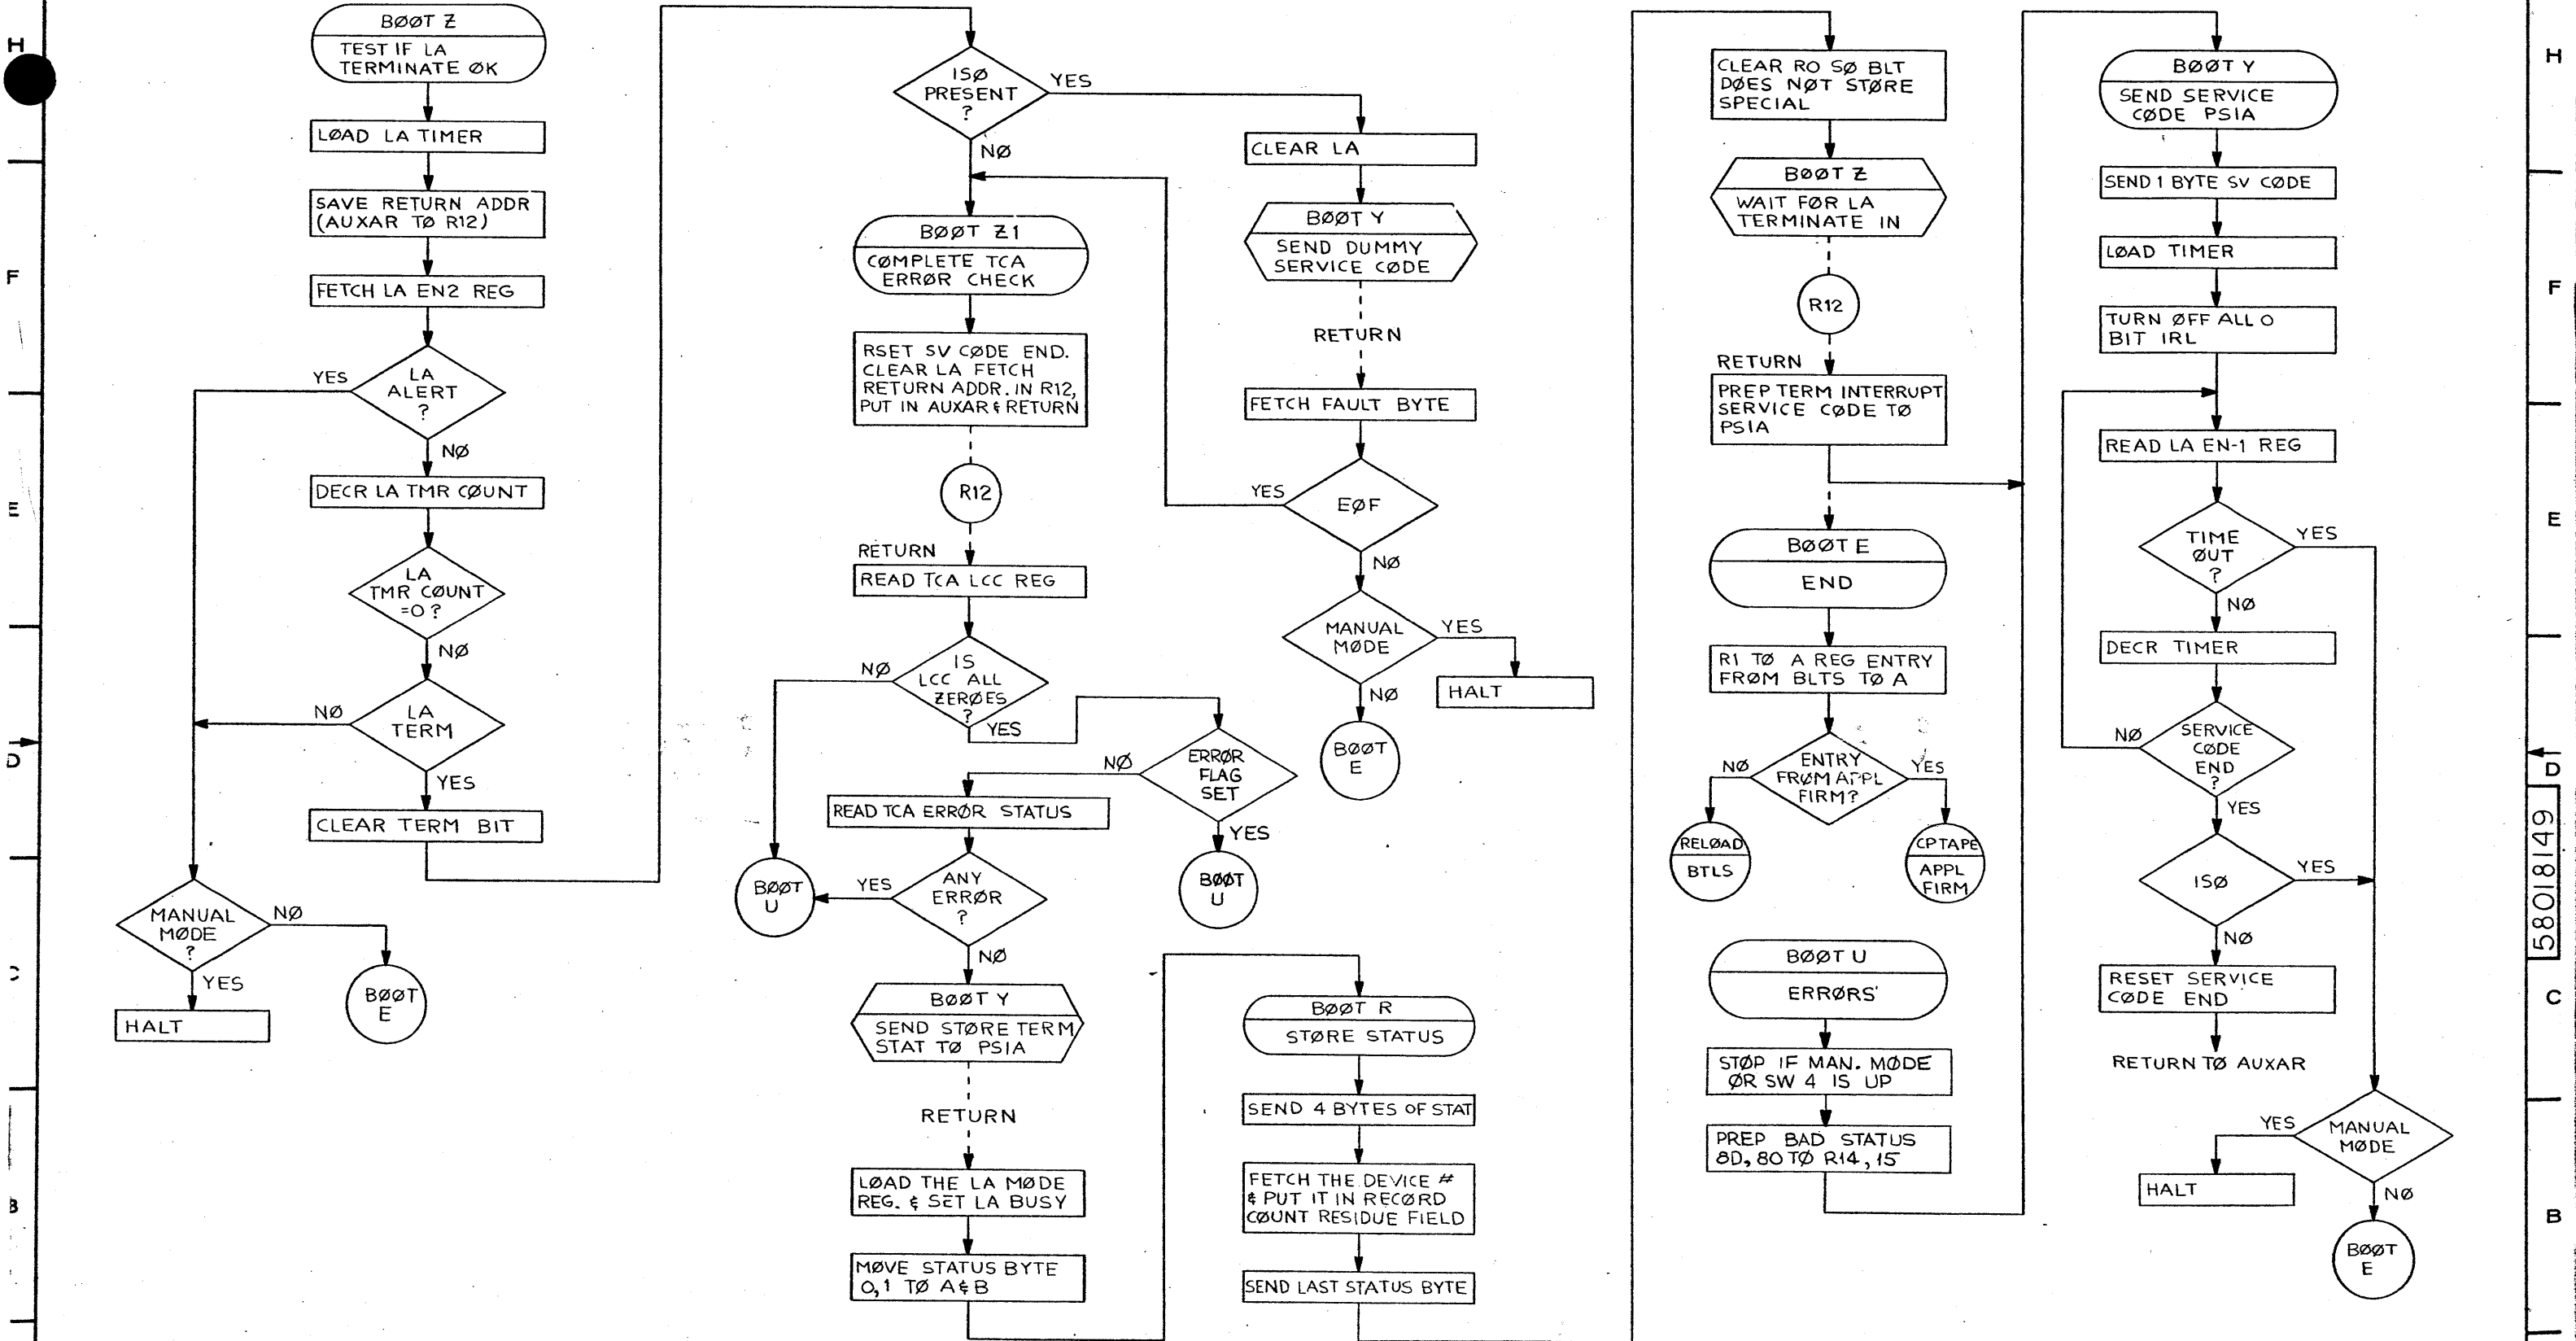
H

F

E

D

C

B

BØØT Z
TEST IF LA TERMINATE ØK

LØAD LA TIMER

SAVE RETURN ADDR (AUXAR TØ R12)

FETCH LA EN2 REG

YES
LA ALERT ?
NØ

DECR LA TMR CØUNT

LA TMR CØUNT =0 ?
NØ

NØ
LA TERM
YES

CLEAR TERM BIT

MANUAL MØDE ?
NØ
YES

HALT

BØØT E

ISØ PRESENT ?
YES
NØ

BØØT Z1
CØMPLETE TCA ERRØR CHECK

RSET SV CØDE END. CLEAR LA FETCH RETURN ADDR. IN R12, PUT IN AUXAR & RETURN

R12

RETURN

READ TCA LCC REG

NØ
IS LCC ALL ZERØES ?
YES

NØ
ERRØR FLAG SET
YES

READ TCA ERRØR STATUS

BØØT U

YES
ANY ERRØR ?
NØ

BØØT U

BØØT Y
SEND STØRE TERM STAT TØ PSIA

RETURN

LØAD THE LA MØDE REG. & SET LA BUSY

MØVE STATUS BYTE 0,1 TØ A&B

CLEAR LA

BØØT Y
SEND DUMMY SERVICE CØDE

RETURN

FETCH FAULT BYTE

YES
EØF
NØ

MANUAL MØDE
YES
NØ

HALT

BØØT E

BØØT R
STØRE STATUS

SEND 4 BYTES OF STAT

FETCH THE DEVICE # & PUT IT IN RECØRD CØUNT RESIDUE FIELD

SEND LAST STATUS BYTE

CLEAR RO SØ BLT DØES NØT STØRE SPECIAL

BØØT Z
WAIT FØR LA TERMINATE IN

R12

RETURN

PREP TERM INTERRUPT SERVICE CØDE TØ PSIA

BØØT E
END

R1 TØ A REG ENTRY FRØM BLTS TØ A

NØ
ENTRY FRØM APPL FIRM?
YES

RELØAD BTLS

CPTAPE APPL FIRM

BØØT U
ERRØRS'

STØP IF MAN. MØDE ØR SW 4 IS UP

PREP BAD STATUS 8D, 80 TØ R14, 15

BØØT Y
SEND SERVICE CØDE PSIA

SEND 1 BYTE SV CØDE

LØAD TIMER

TURN ØFF ALL O BIT IRL

READ LA EN-1 REG

TIME ØUT ?
YES
NØ

DECR TIMER

NØ
SERVICE CØDE END ?
YES

ISØ
YES
NØ

RESET SERVICE CØDE END

RETURN TØ AUXAR

YES
MANUAL MØDE
NØ

HALT

BØØT E

5801849

H

F

E

D

C

B